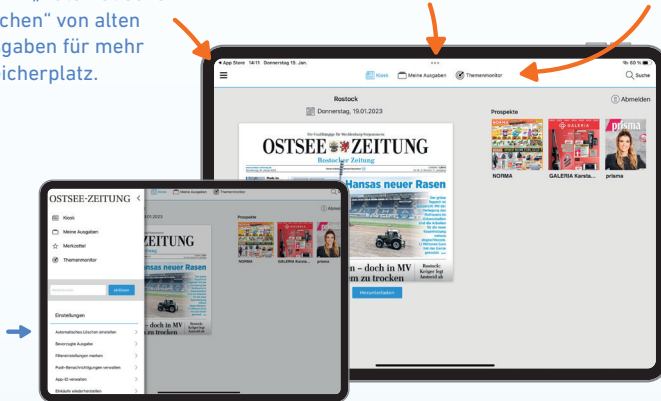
chen" von alten
gaben für mehr
icherplatz.

App Store 14:11 Donnerstag 19. Jan.

Kiosk Meine Ausgaben Themenmonitor

Suche

Rostock

Abmelden

Donnerstag, 19.01.2023

OSTSEE ZEITUNG

Rostocker Zeitung

Hansas neuer Rasen

n – doch in MV
m zu trocken

Rostock: Krieger legt Amnt ab

Herunterladen

Prospekte

NORMA

GALERIA Karsta...

prisma

OSTSEE-ZEITUNG

Kiosk

Meine Ausgaben

Merkzettel

Themenmonitor

Einstellungen

Automatisches Löschen einstellen

Bevorzugte Ausgabe

Filtereinstellungen merken

Push-Benachrichtigungen verwalten

App-ID verwalten

Einkäufe wiederherstellen

Kiosk Meine Ausgaben Themenmonitor

9.01.2023

ZEITUNG

nsas neuer Rasen

- doch in MV
m zu trocken

Prospekte

NORMA

GALERIA Karsta...

prisma